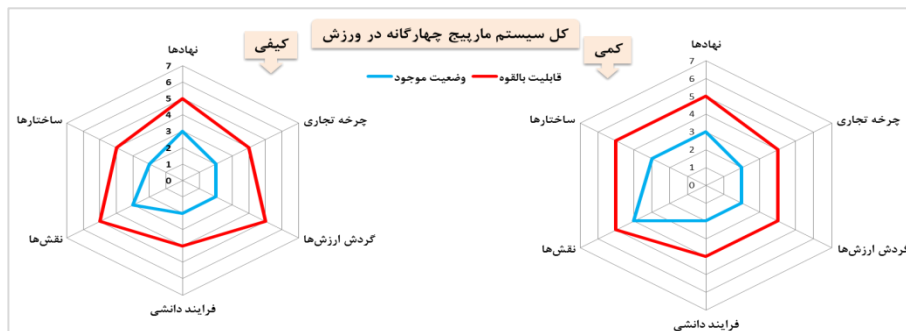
کل سیستم مارپیچ چهارگانه در ورزش

کیفی

قابلیت بالقوه
وضعیت موجود

نهادها
7
6
5
4
3
2
1
0
چرخه تجاری
گردش ارزش‌ها
فرایند دانشی
نقش‌ها
ساختارها

کمی

نهادها
7
6
5
4
3
2
1
0
چرخه تجاری
گردش ارزش‌ها
فرایند دانشی
نقش‌ها
ساختارها